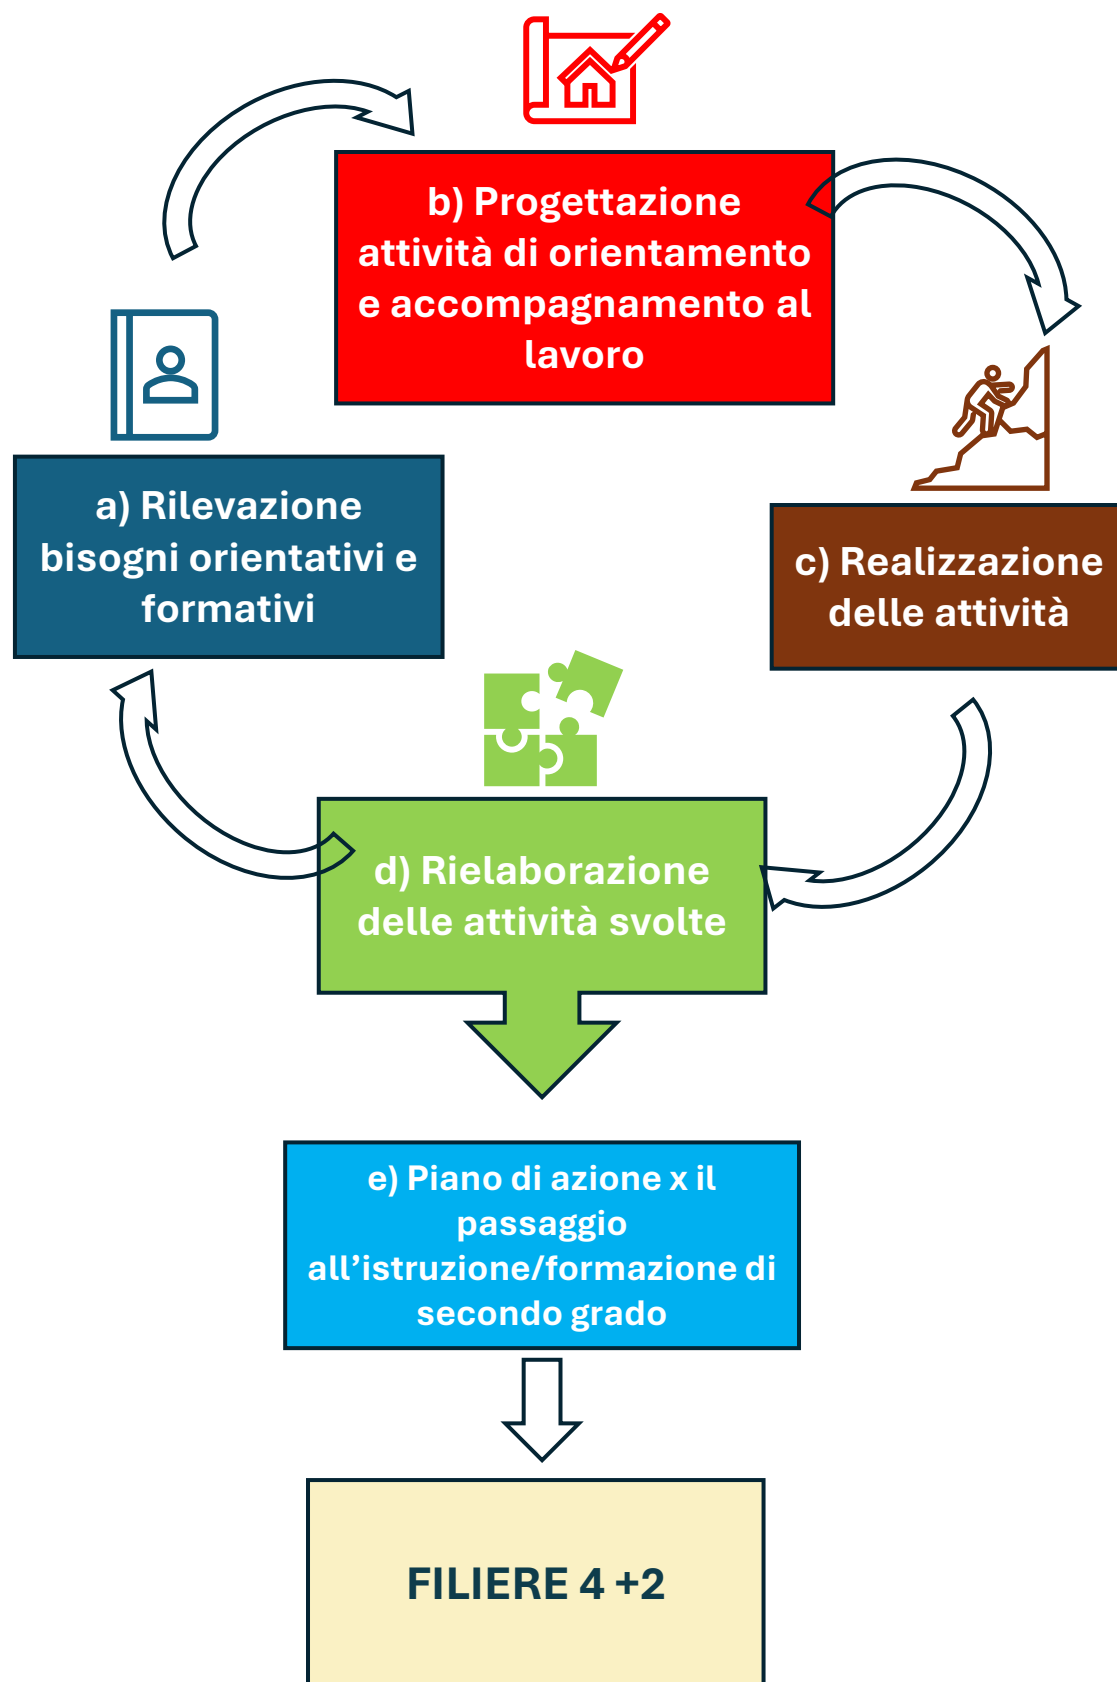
b) Progettazione attività di orientamento e accompagnamento al lavoro

a) Rilevazione bisogni orientativi e formativi

c) Realizzazione delle attività

d) Rielaborazione delle attività svolte

e) Piano di azione x il passaggio all’istruzione/formazione di secondo grado

FILIERE 4 +2